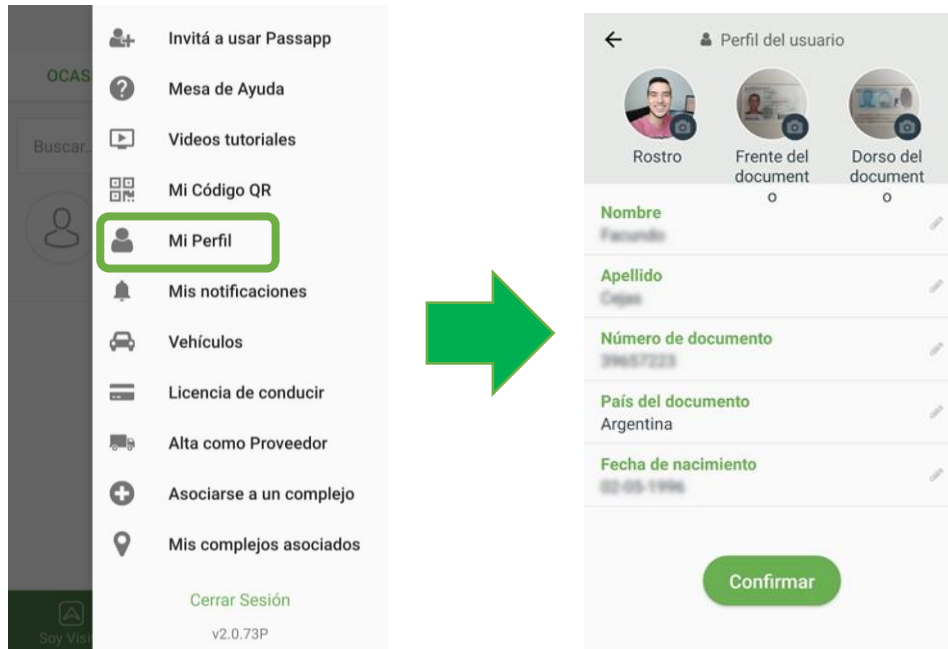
OCAS

Buscar...

Invitá a usar Passapp

Mesa de Ayuda

Videos tutoriales

Mi Código QR

Mi Perfil

Mis notificaciones

Vehículos

Licencia de conducir

Alta como Proveedor

Asociarse a un complejo

Mis complejos asociados

Cerrar Sesión

v2.0.73P

Soy Visi

Perfil del usuario

Rostro

Frente del documento

Dorso del documento

Nombre

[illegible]

Apellido

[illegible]

Número de documento

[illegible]

País del documento

Argentina

Fecha de nacimiento

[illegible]

Confirmar